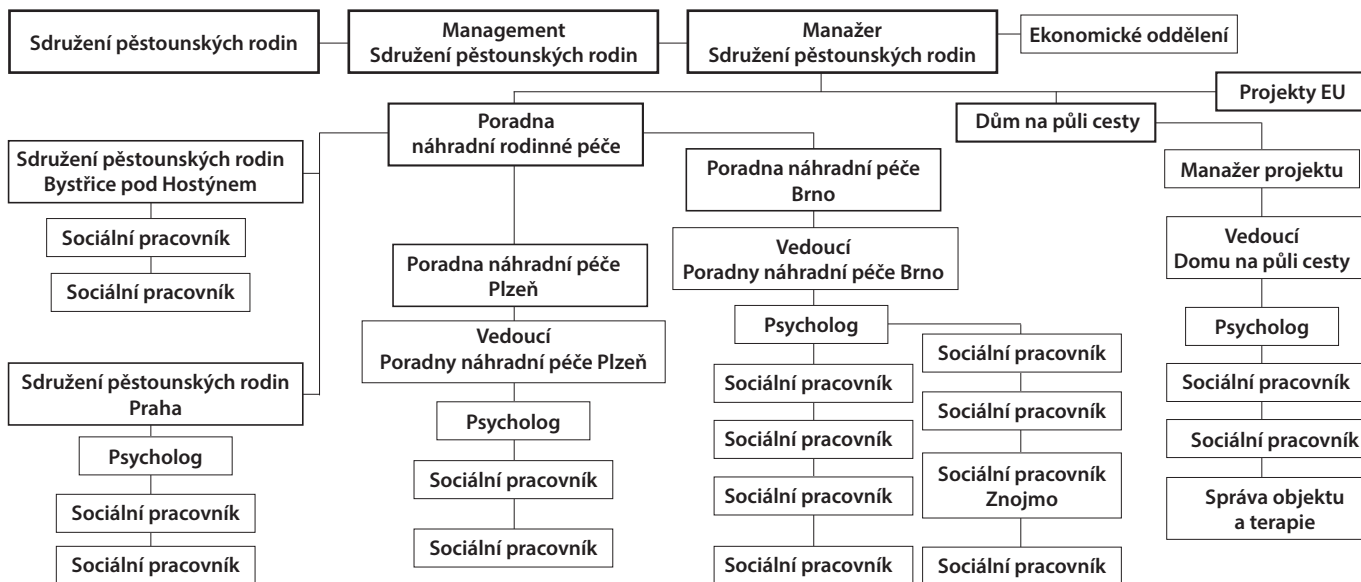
Sdružení pěstounských rodin

Management
Sdružení pěstounských rodin

Manažer
Sdružení pěstounských rodin

Ekonomické oddělení

Projekty EU

Poradna
náhradní rodinné péče

Dům na půli cesty

Sdružení pěstounských rodin
Bystřice pod Hostýnem

Sociální pracovník

Sociální pracovník

Sdružení pěstounských rodin
Praha

Psycholog

Sociální pracovník

Sociální pracovník

Poradna náhradní péče
Plzeň

Vedoucí
Poradny náhradní péče Plzeň

Psycholog

Sociální pracovník

Sociální pracovník

Poradna náhradní péče
Brno

Vedoucí
Poradny náhradní péče Brno

Psycholog

Sociální pracovník

Sociální pracovník

Sociální pracovník

Sociální pracovník

Sociální pracovník

Sociální pracovník

Sociální pracovník
Znojmo

Sociální pracovník

Manažer projektu

Vedoucí
Domu na půli cesty

Psycholog

Sociální pracovník

Sociální pracovník

Správa objektu
a terapie